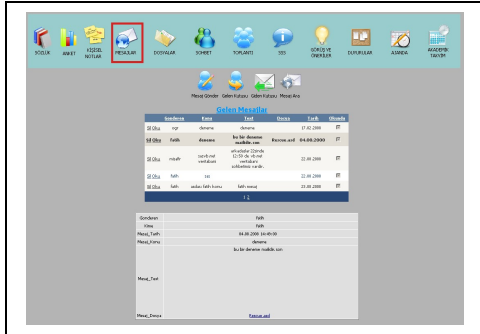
SÖZLÜK ANKET KİŞİSEL NOTLAR MESAJLAR DOSYALAR SOHBET TOPLANTI SSS GÖRÜŞ VE ÖNERİLER DUYURULAR ARAMA AKADEMİK TAKVİM

Mesaj Gönder Gelen Kutusu Giden Kutusu Mesaj Ara

Gelen Mesajlar

| | Gönderen | Konu | Text | Dosya | Tarih | Okundu |
|---|---|---|---|---|---|---|
| Sil Oku | ogr | deneme | deneme | | 17.02.2000 | |
| Sil Oku | fatih | deneme | bu bir deneme mailidir.son | Rescue.axd | 04.08.2000 | |
| Sil Oku | mesahr | sanal ve verilebilir | ..ahaddır 10.sında 12.50 de vb.mal verilebilir schlamisi sadikk | | 22.08.2000 | |
| Sil Oku | fatih | tas | | | 22.08.2000 | |
| Sil Oku | fatih | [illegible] | fatih mesaj | | 23.08.2000 | |

1 2

| | |
|---|---|
| Gönderen | fatih |
| Kime | fatih |
| Mesaj_Tarih | 04.08.2000 14:45:50 |
| Mesaj_Konu | deneme |
| Mesaj_Text | bu bir deneme mailidir.son |
| Mesaj_Dosya | Rescue.axd |